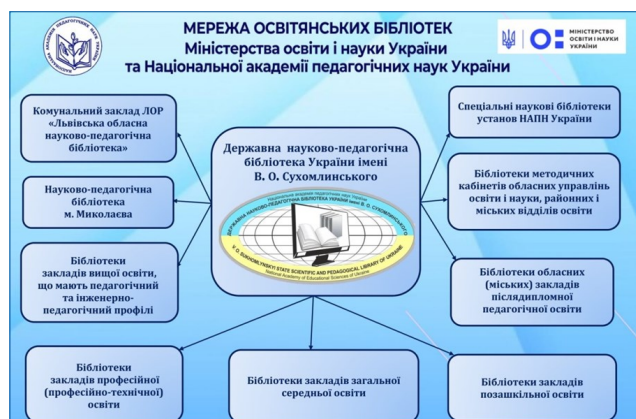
МЕРЕЖА ОСВІТЯНСЬКИХ БІБЛІОТЕК
Міністерства освіти і науки України
та Національної академії педагогічних наук України

МІНІСТЕРСТВО ОСВІТИ І НАУКИ УКРАЇНИ

Комунальний заклад ЛОР «Львівська обласна науково-педагогічна бібліотека»

Науково-педагогічна бібліотека м. Миколаєва

Бібліотеки закладів вищої освіти, що мають педагогічний та інженерно-педагогічний профілі

Державна науково-педагогічна бібліотека України імені В. О. Сухомлинського

ДЕРЖАВНА НАУКОВО-ПЕДАГОГІЧНА БІБЛІОТЕКА УКРАЇНИ імені В. О. СУХОМЛИНСЬКОГО
V. O. SUKHOMLYNSKYI STATE SCIENTIFIC AND PEDAGOGICAL LIBRARY OF UKRAINE
National Academy of Educational Sciences of Ukraine

Спеціальні наукові бібліотеки установ НАПН України

Бібліотеки методичних кабінетів обласних управлінь освіти і науки, районних і міських відділів освіти

Бібліотеки обласних (міських) закладів післядипломної педагогічної освіти

Бібліотеки закладів професійної (професійно-технічної) освіти

Бібліотеки закладів загальної середньої освіти

Бібліотеки закладів позашкільної освіти